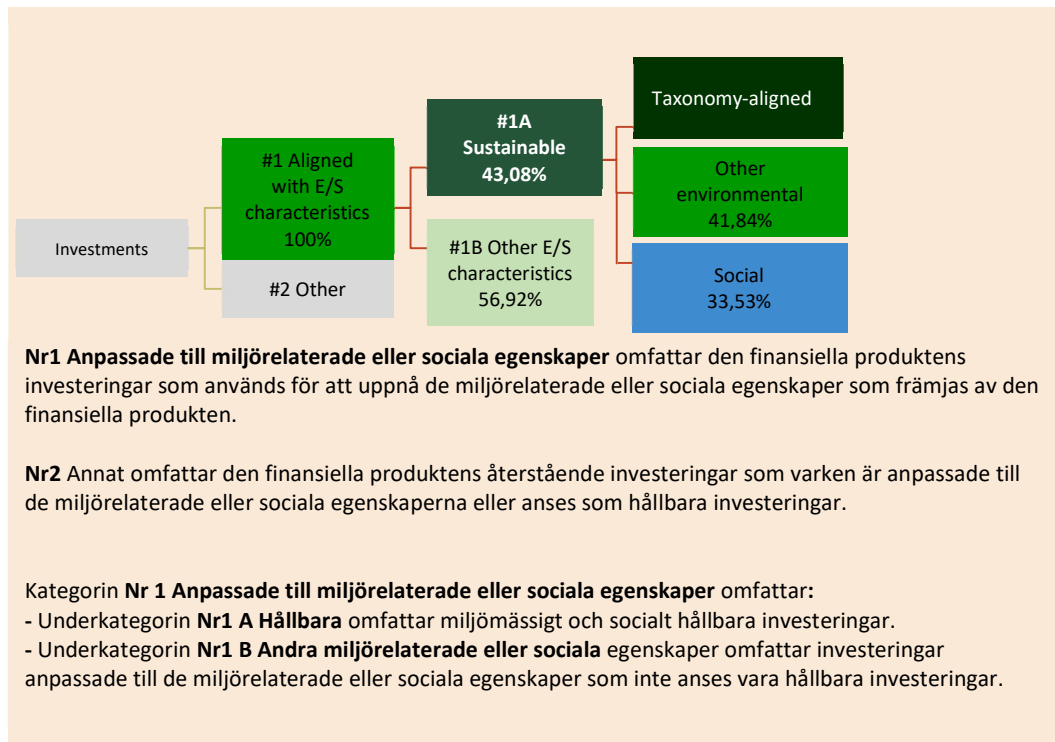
Investments

#1 Aligned with E/S characteristics 100%

#2 Other

#1A Sustainable 43,08%

#1B Other E/S characteristics 56,92%

Taxonomy-aligned

Other environmental 41,84%

Social 33,53%

**Nr1 Anpassade till miljörelaterade eller sociala egenskaper** omfattar den finansiella produktens investeringar som används för att uppnå de miljörelaterade eller sociala egenskaper som främjas av den finansiella produkten.

**Nr2** Annat omfattar den finansiella produktens återstående investeringar som varken är anpassade till de miljörelaterade eller sociala egenskaperna eller anses som hållbara investeringar.

Kategorin **Nr 1 Anpassade till miljörelaterade eller sociala egenskaper** omfattar**:**
**-** Underkategorin **Nr1 A Hållbara** omfattar miljömässigt och socialt hållbara investeringar.
**-** Underkategorin **Nr1 B Andra miljörelaterade eller sociala** egenskaper omfattar investeringar anpassade till de miljörelaterade eller sociala egenskaper som inte anses vara hållbara investeringar.